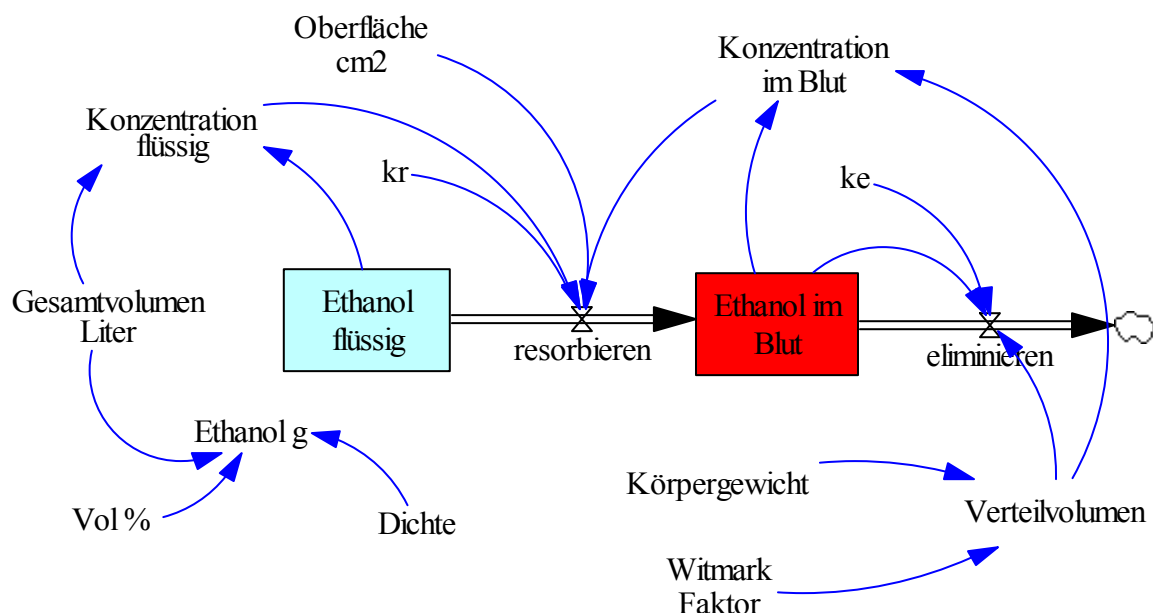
Oberfläche
cm2

Konzentration
im Blut

Konzentration
flüssig

kr

ke

Gesamtvolumen
Liter

Ethanol
flüssig

resorbieren

Ethanol im
Blut

eliminieren

Ethanol g

Körpergewicht

Verteilvolumen

Vol %

Dichte

Witmark
Faktor